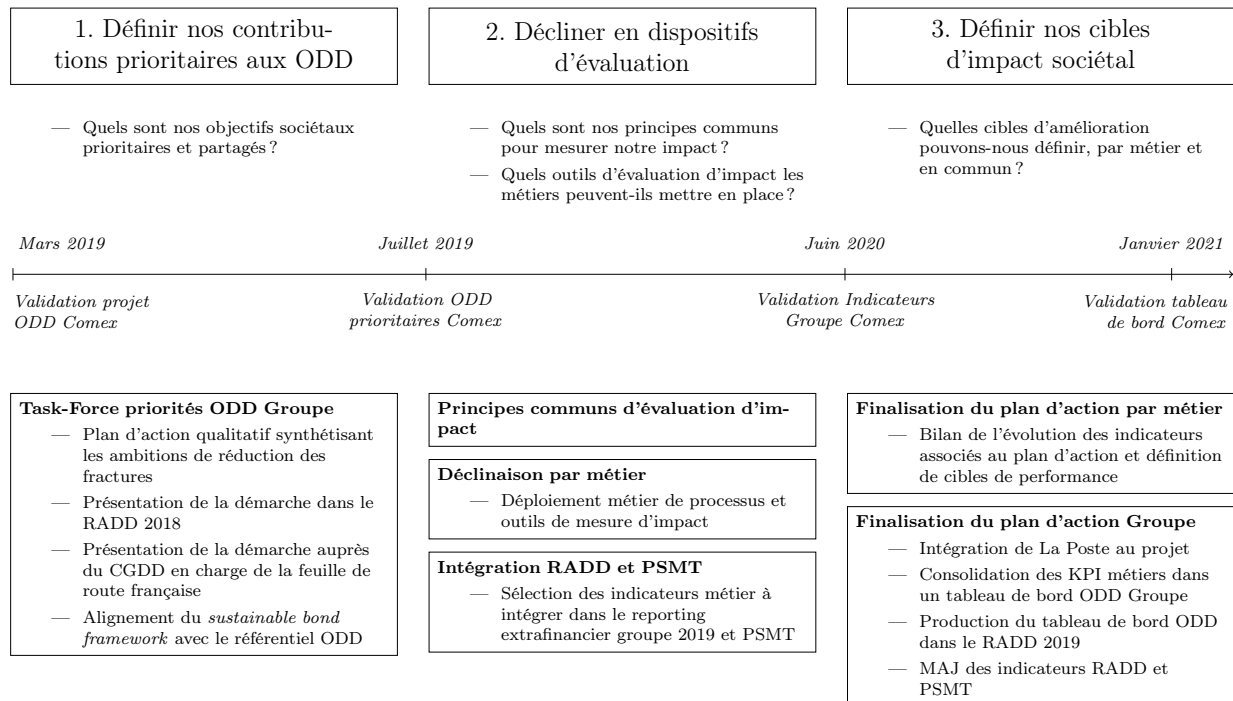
1. Définir nos contributions prioritaires aux ODD

— Quels sont nos objectifs sociétaux prioritaires et partagés ?

2. Décliner en dispositifs d'évaluation

— Quels sont nos principes communs pour mesurer notre impact ?

— Quels outils d'évaluation d'impact les métiers peuvent-ils mettre en place ?

3. Définir nos cibles d'impact sociétal

— Quelles cibles d'amélioration pouvons-nous définir, par métier et en commun ?

Mars 2019

Juillet 2019

Juin 2020

Janvier 2021

Validation projet ODD Comex

Validation ODD prioritaires Comex

Validation Indicateurs Groupe Comex

Validation tableau de bord Comex

**Task-Force priorités ODD Groupe**

— Plan d'action qualitatif synthétisant les ambitions de réduction des fractures

— Présentation de la démarche dans le RADD 2018

— Présentation de la démarche auprès du CGDD en charge de la feuille de route française

— Alignement du *sustainable bond framework* avec le référentiel ODD

**Principes communs d'évaluation d'impact**

**Déclinaison par métier**

— Déploiement métier de processus et outils de mesure d'impact

**Intégration RADD et PSMT**

— Sélection des indicateurs métier à intégrer dans le reporting extrafinancier groupe 2019 et PSMT

**Finalisation du plan d'action par métier**

— Bilan de l'évolution des indicateurs associés au plan d'action et définition de cibles de performance

**Finalisation du plan d'action Groupe**

— Intégration de La Poste au projet

— Consolidation des KPI métiers dans un tableau de bord ODD Groupe

— Production du tableau de bord ODD dans le RADD 2019

— MAJ des indicateurs RADD et PSMT